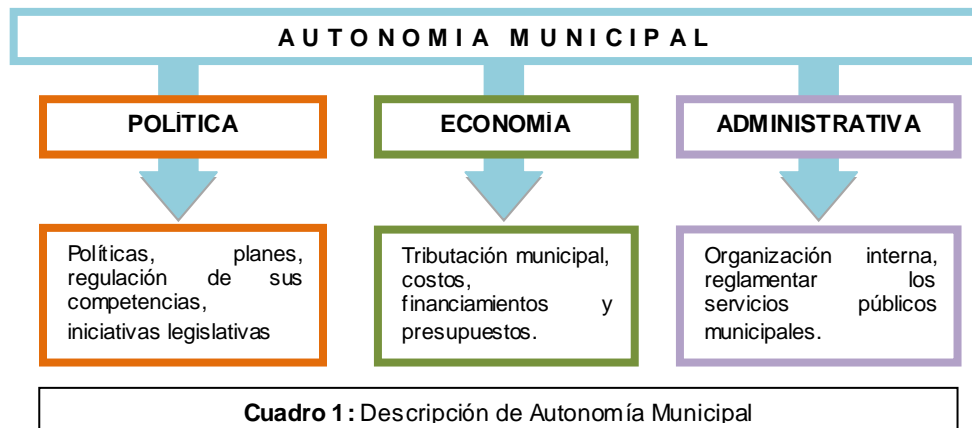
AUTONOMIA MUNICIPAL

POLÌTICA

ECONOMÌA

ADMINISTRATIVA

Políticas, planes, regulación de sus competencias, iniciativas legislativas

Tributación municipal, costos, financiamientos y presupuestos.

Organización interna, reglamentar los servicios públicos municipales.

**Cuadro 1 :** Descripción de Autonomía Municipal